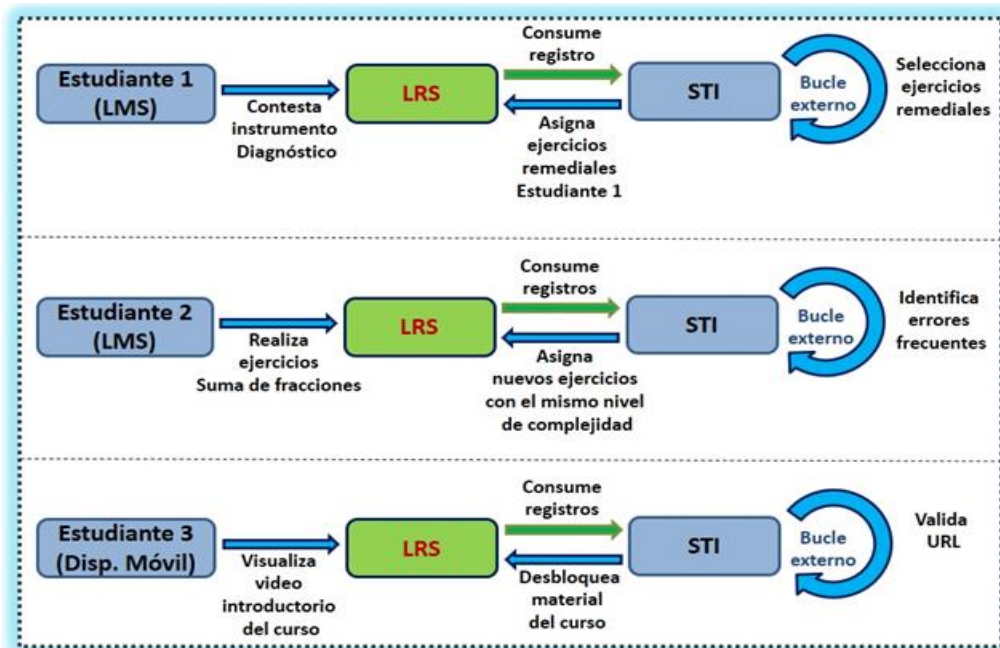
Estudiante 1 (LMS)

Contesta instrumento Diagnóstico

LRS

Consume registro

Asigna ejercicios remediales Estudiante 1

STI

Bucle externo

Selecciona ejercicios remediales

Estudiante 2 (LMS)

Realiza ejercicios Suma de fracciones

LRS

Consume registros

Asigna nuevos ejercicios con el mismo nivel de complejidad

STI

Bucle externo

Identifica errores frecuentes

Estudiante 3 (Disp. Móvil)

Visualiza video introductorio del curso

LRS

Consume registros

Desbloquea material del curso

STI

Bucle externo

Valida URL